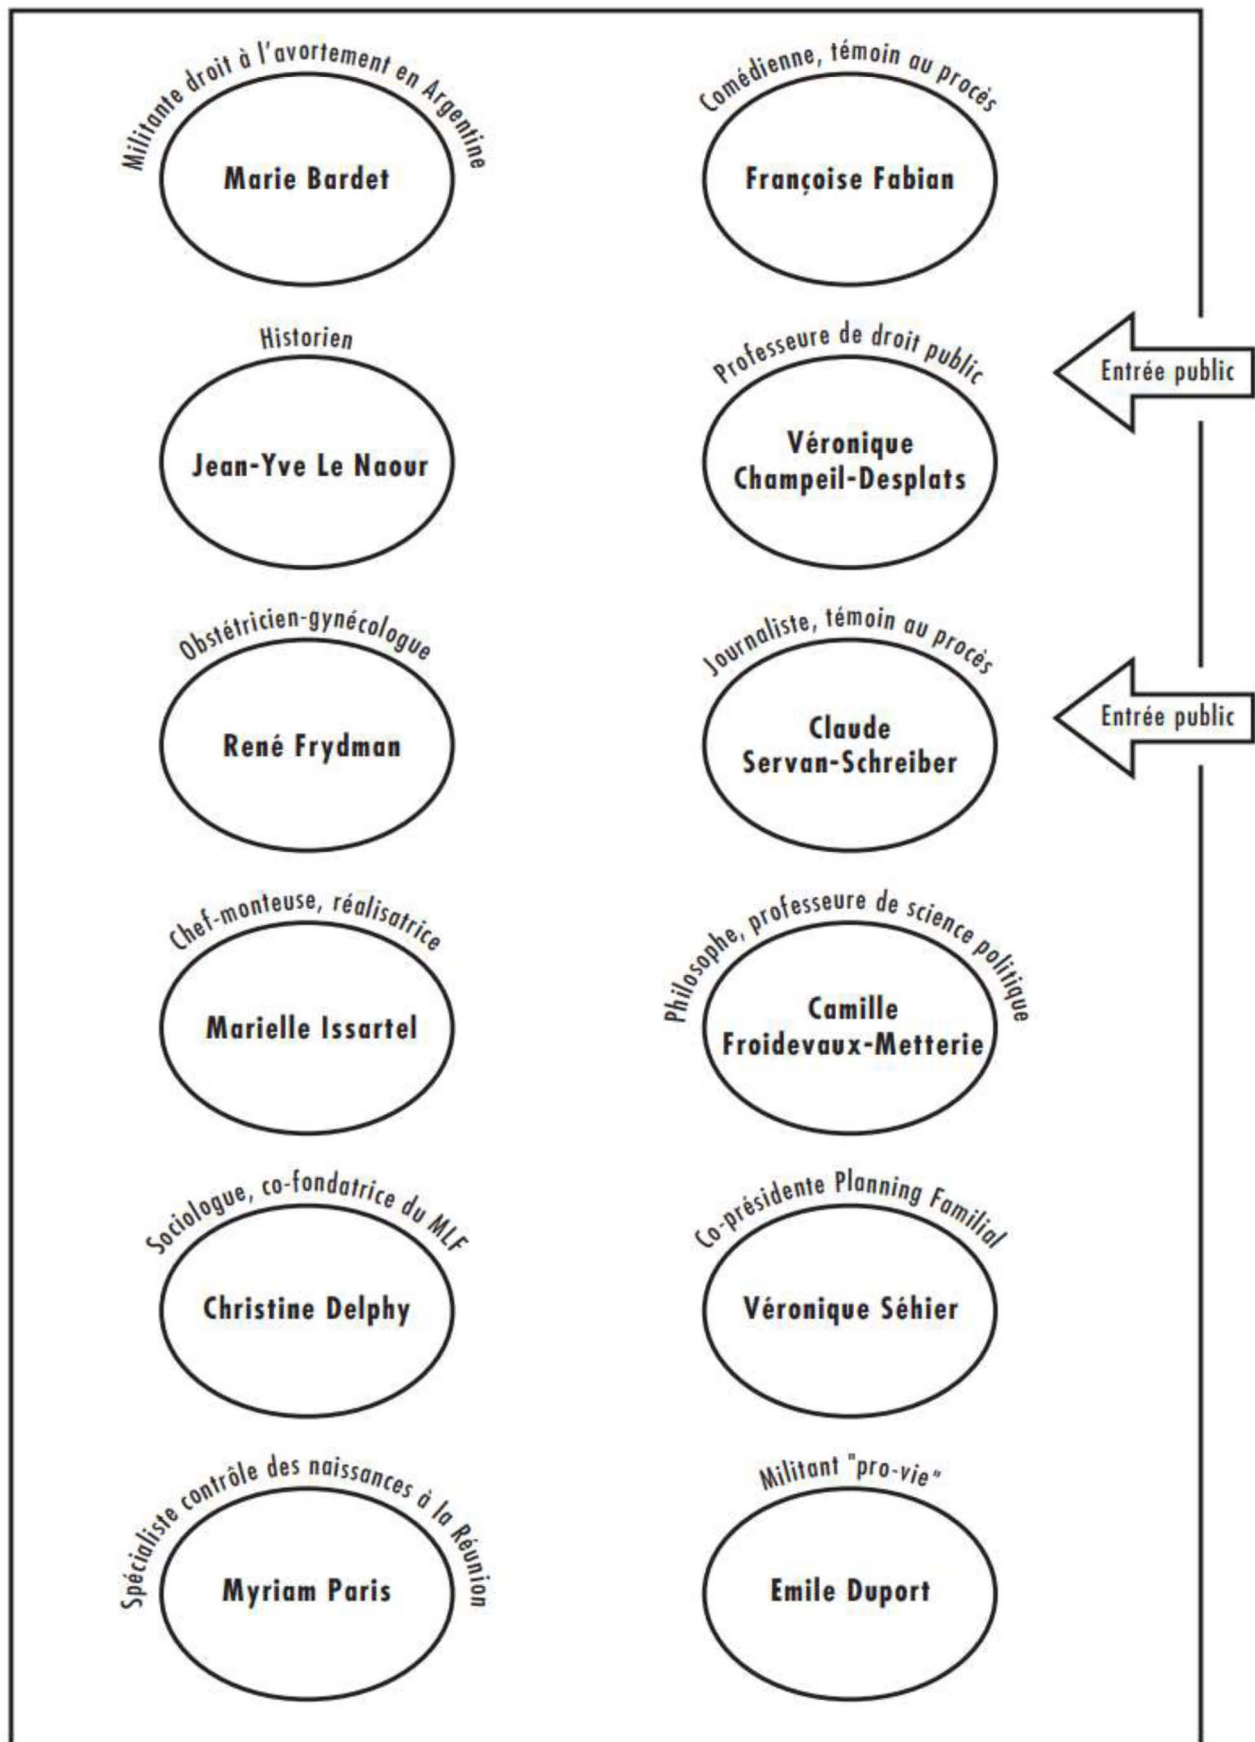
Militante droit à l'avortement en Argentine
Marie Bardet

Comédienne, témoin au procès
Françoise Fabian

Historien
Jean-Yve Le Naour

Professeure de droit public
Véronique Champeil-Desplats

Entrée public

Obstétricien-gynécologue
René Frydman

Journaliste, témoin au procès
Claude Servan-Schreiber

Entrée public

Chef-monteuse, réalisatrice
Marielle Issartel

Philosophe, professeure de science politique
Camille Froidevaux-Metterie

Sociologue, co-fondatrice du MLF
Christine Delphy

Co-présidente Planning Familial
Véronique Séhier

Spécialiste contrôle des naissances à la Réunion
Myriam Paris

Militant "pro-vie"
Emile Duport